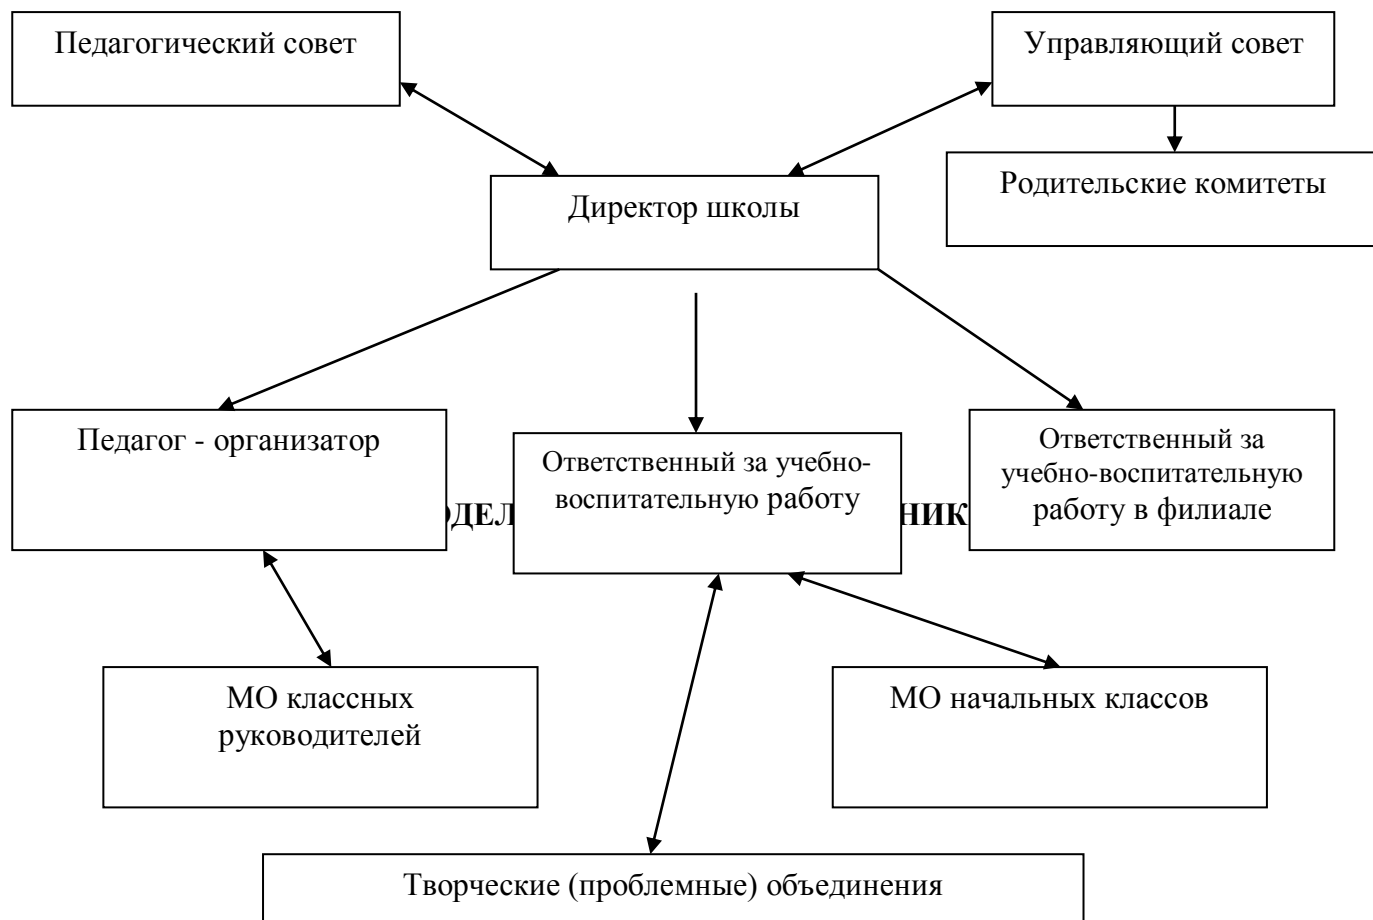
Педагогический совет

Управляющий совет

Родительские комитеты

Директор школы

Педагог - организатор

ОДЕЛ

Ответственный за учебно-воспитательную работу

НИК

Ответственный за учебно-воспитательную работу в филиале

МО классных руководителей

МО начальных классов

Творческие (проблемные) объединения